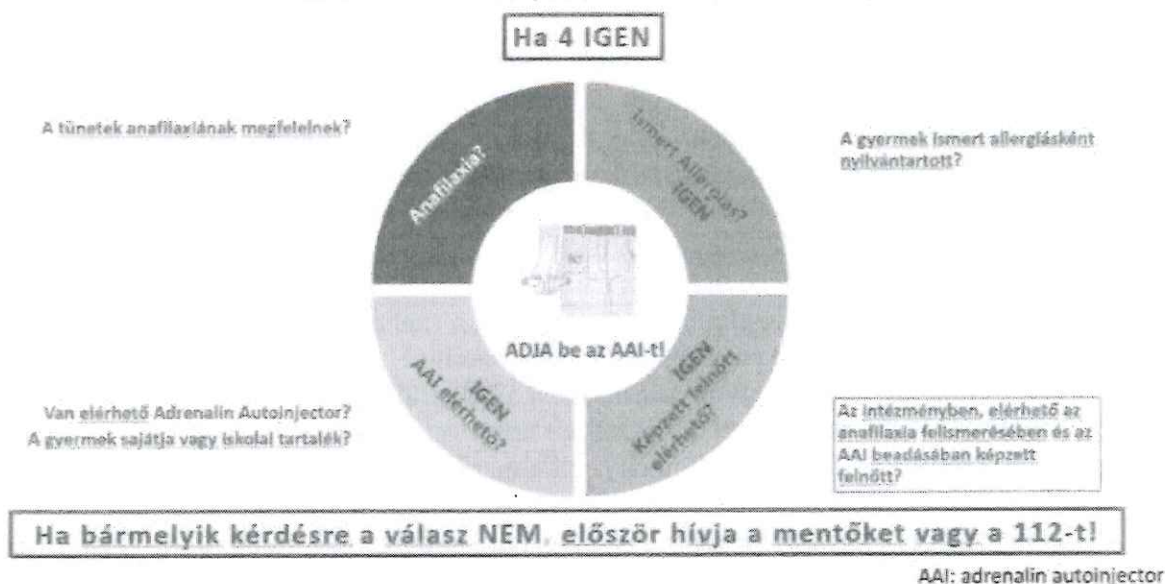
Ha 4 IGEN

A tünetek anafilaxiának megfelelnek?

Anafilaxia?

Ismert Allergiás? IGEN

A gyermek ismert allergiásként nyilvántartott?

ADJA be az AAI-t!

IGEN AAI elérhető?

IGEN Képzett felnőtt elérhető?

Van elérhető Adrenalin Autoinjector? A gyermek sajátja vagy iskolai tartalék?

Az intézményben, elérhető az anafilaxia felismerésében és az AAI beadásában képzett felnőtt?

Ha bármelyik kérdésre a válasz NEM, először hívja a mentőket vagy a 112-t!

AAI: adrenalin autoinjector